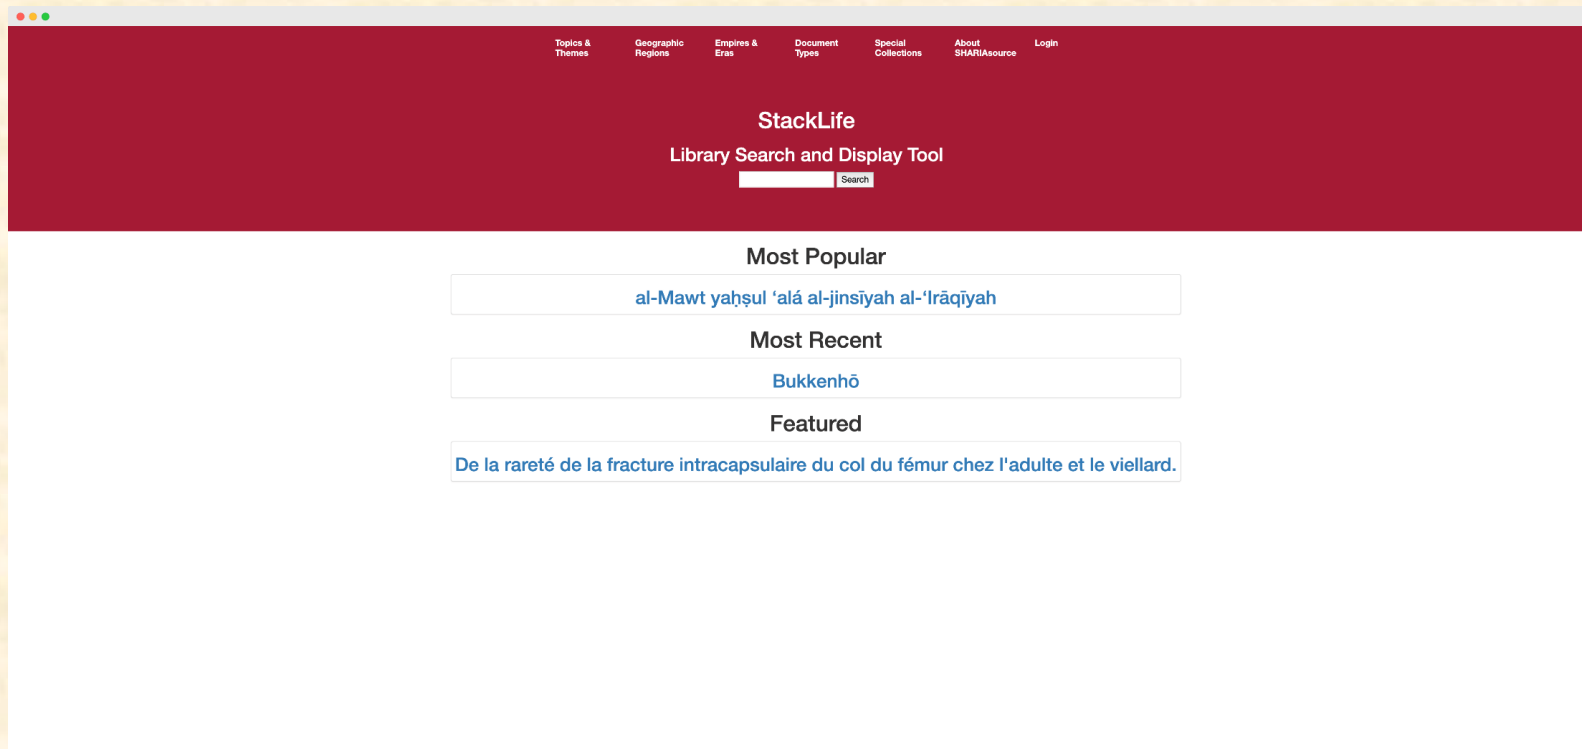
Topics & Themes
Geographic Regions
Empires & Eras
Document Types
Special Collections
About SHARIAsource
Login

StackLife

Library Search and Display Tool

Search

Most Popular

al-Mawt yaḥṣul ʻalá al-jinsīyah al-ʻIrāqīyah

Most Recent

Bukkenhō

Featured

De la rareté de la fracture intracapsulaire du col du fémur chez l'adulte et le viellard.